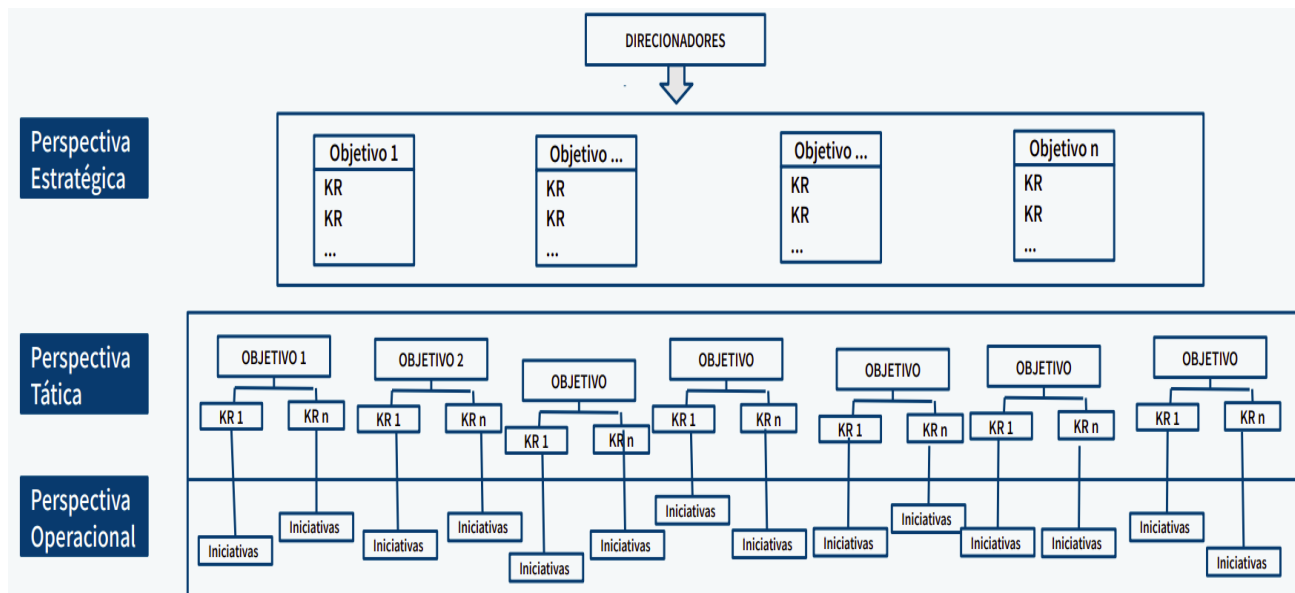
DIRECIONADORES

Perspectiva Estratégica

Objetivo 1
KR
KR
...

Objetivo ...
KR
KR
...

Objetivo ...
KR
KR
...

Objetivo n
KR
KR
...

Perspectiva Tática

OBJETIVO 1
KR 1
KR n

OBJETIVO 2
KR 1
KR n

OBJETIVO
KR 1
KR n

OBJETIVO
KR 1
KR n

OBJETIVO
KR 1
KR n

OBJETIVO
KR 1
KR n

OBJETIVO
KR 1
KR n

Perspectiva Operacional

Iniciativas
Iniciativas
Iniciativas
Iniciativas
Iniciativas
Iniciativas
Iniciativas
Iniciativas
Iniciativas
Iniciativas
Iniciativas
Iniciativas
Iniciativas
Iniciativas